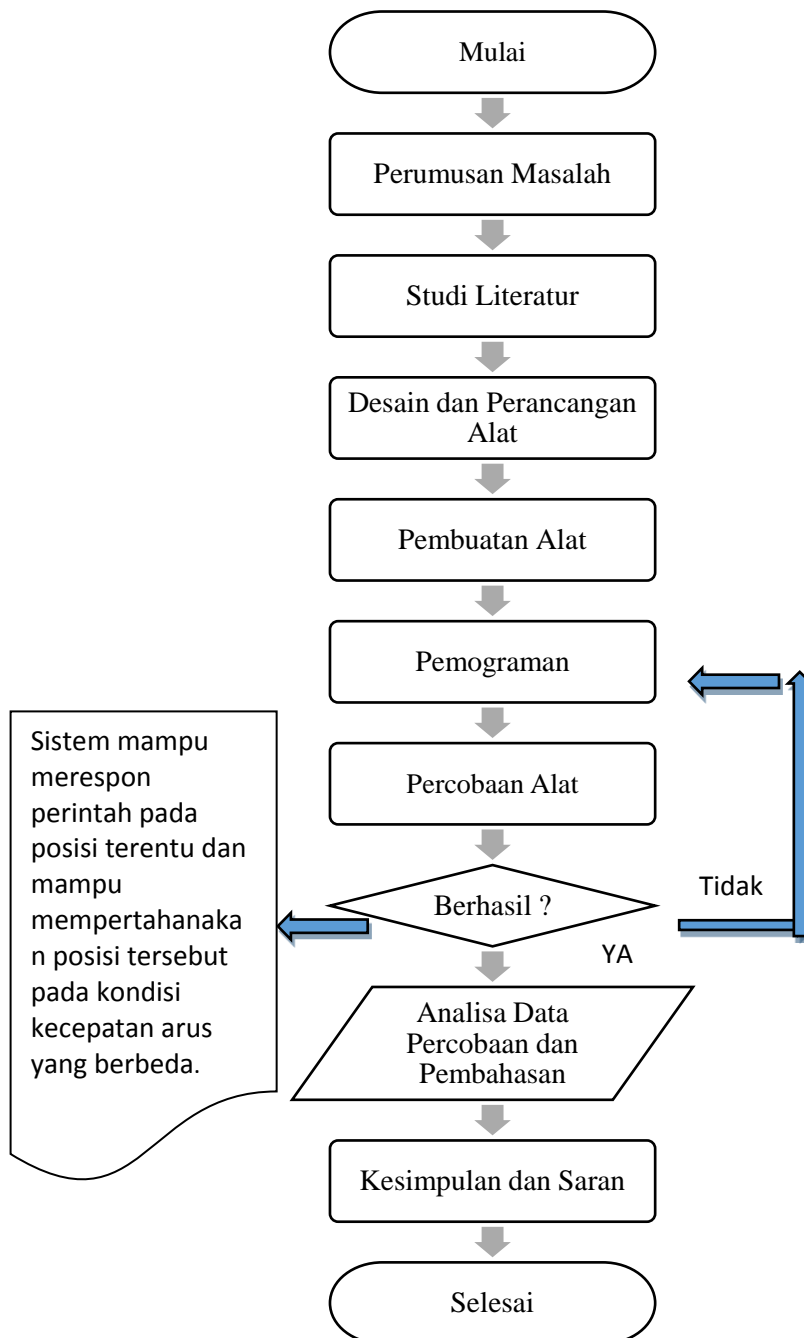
Mulai

Perumusan Masalah

Studi Literatur

Desain dan Perancangan Alat

Pembuatan Alat

Pemograman

Percobaan Alat

Sistem mampu merespon perintah pada posisi terentu dan mampu mempertahanakan posisi tersebut pada kondisi kecepatan arus yang berbeda.

Berhasil ?

Tidak

YA

Analisa Data Percobaan dan Pembahasan

Kesimpulan dan Saran

Selesai